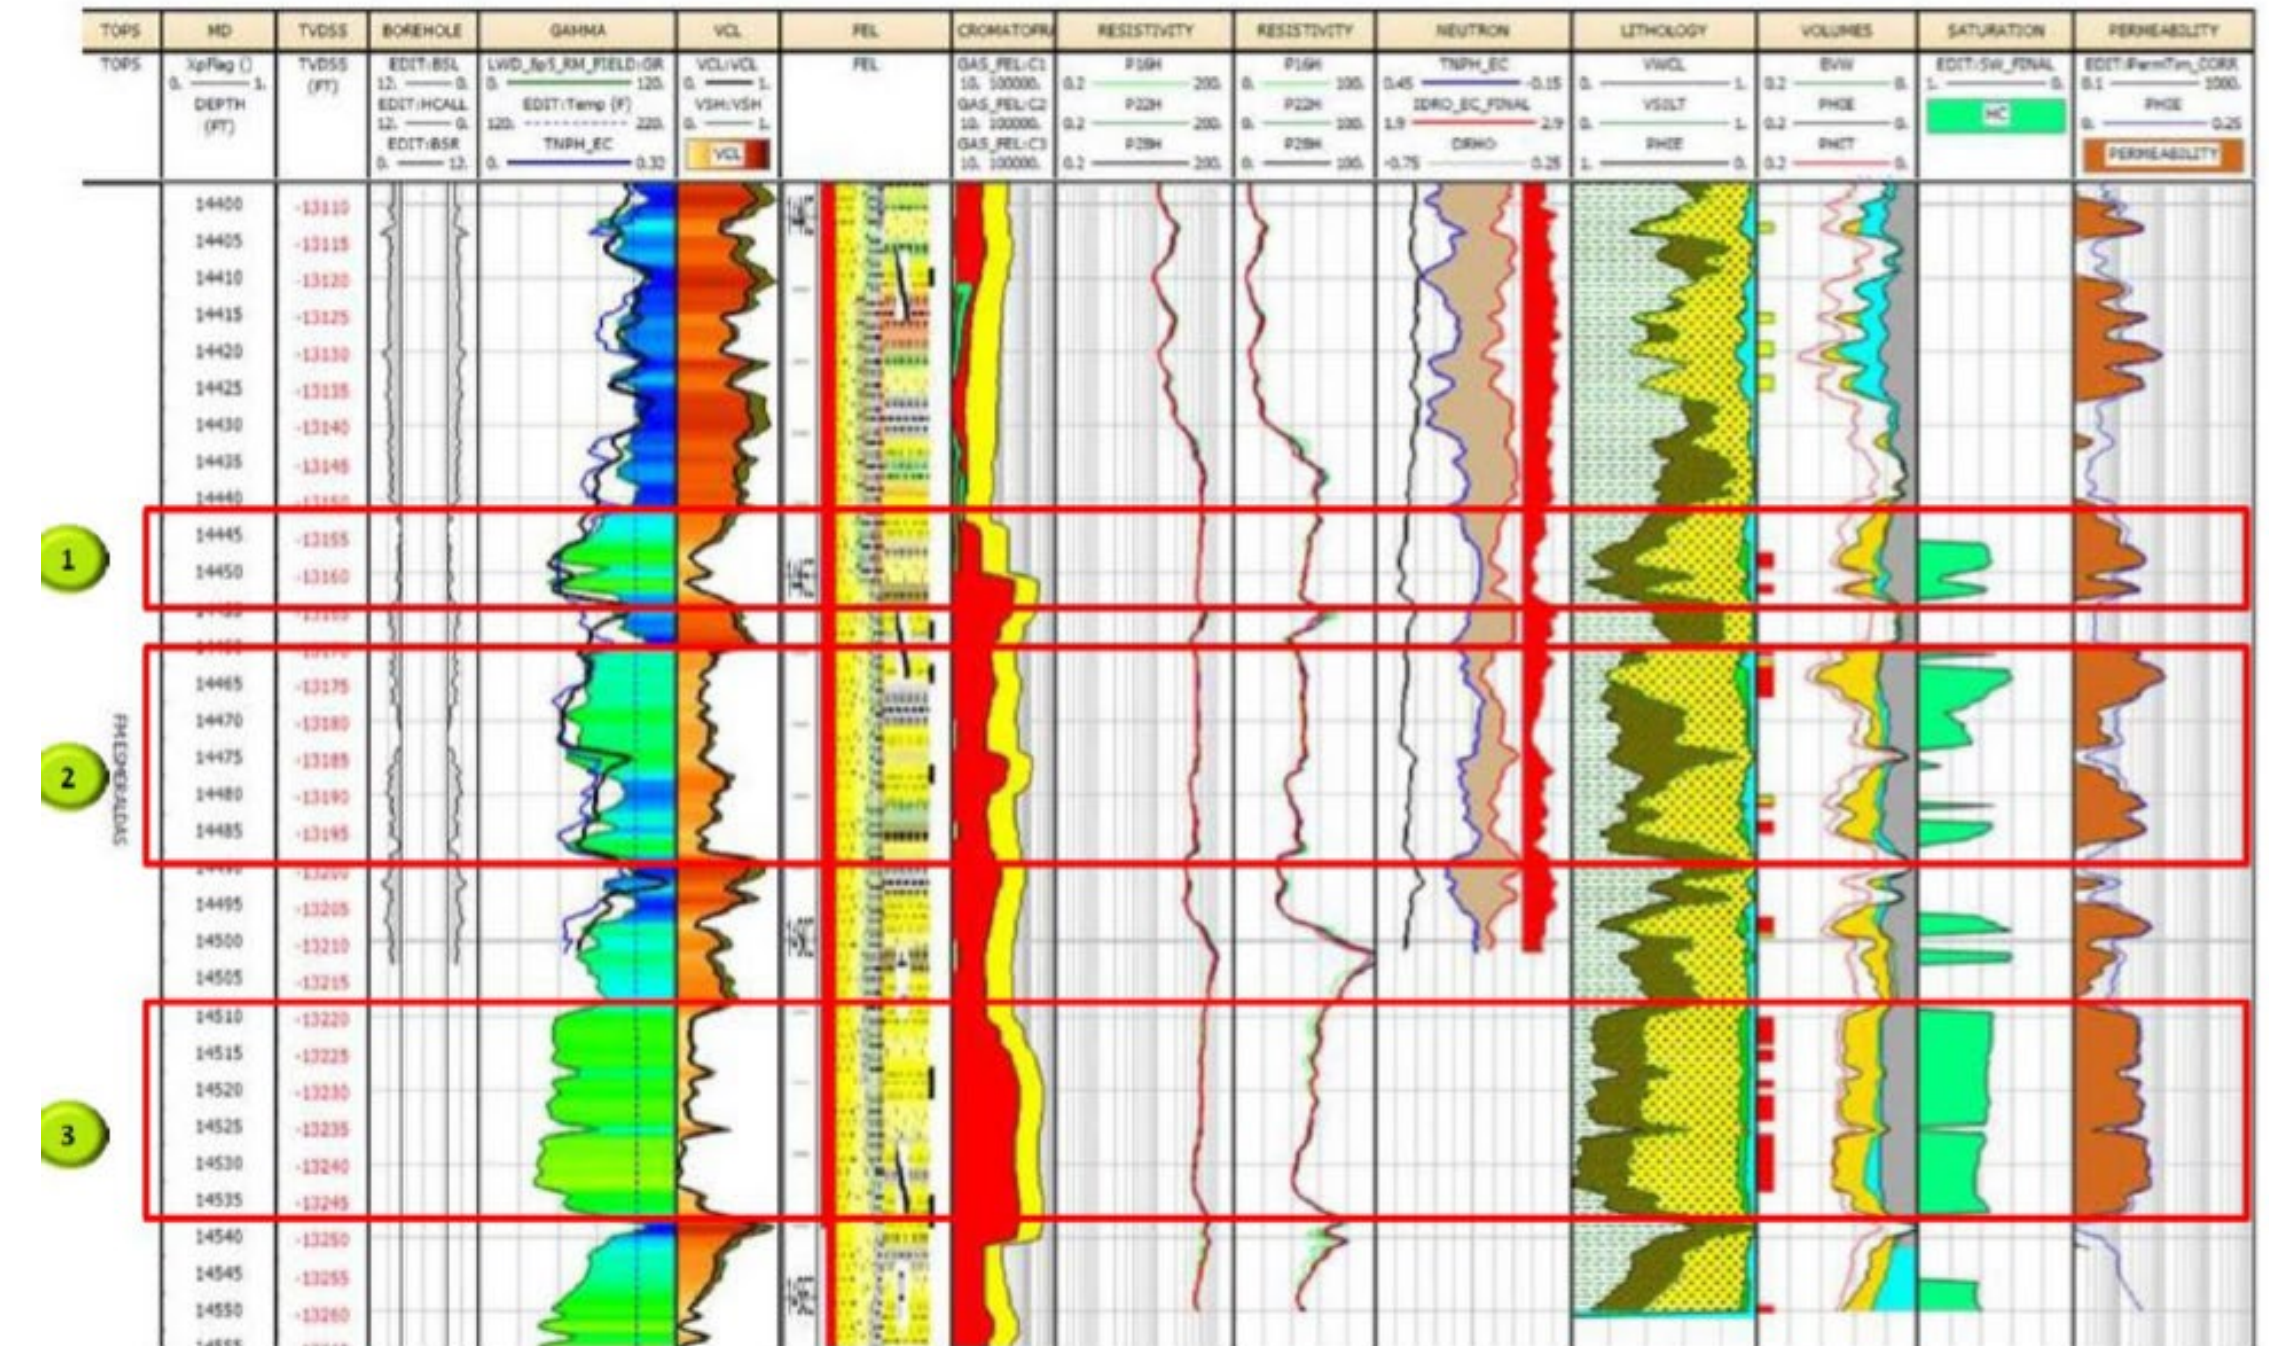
| TOPS | MD | TVDSS | BOREHOLE | GAMMA | VCL | FEL | CROMATOGRA | RESISTIVITY | RESISTIVITY | NEUTRON | LITHOLOGY | VOLUMES | SATURATION | PERMEABILITY |
|---|---|---|---|---|---|---|---|---|---|---|---|---|---|---|
| TOPS | XpFlag () 0. 1. DEPTH (FT) | TVDSS (FT) | EDIT:BSL 12. 0. EDIT:HCALL 12. 0. EDIT:BSR 0. 12. | LWD_8p5_RM_FIELD:GR 0. 120. EDIT:Temp (F) 120. 220. TNPH_EC 0. 0.32 | VCL:VCL 0. 1. VSH:VSH 0. 1. VCL | FEL | GAS_FEL:C1 10. 100000. GAS_FEL:C2 10. 100000. GAS_FEL:C3 10. 100000. | P16H 0.2 200. P22H 0.2 200. P28H 0.2 200. | P16H 0. 100. P22H 0. 100. P28H 0. 100. | TNPH_EC 0.45 -0.15 IDRO_EC_FINAL 1.9 2.9 DRHO -0.75 0.25 | VWCL 0. 1. VSILT 0. 1. PHIE 1. 0. | BVW 0.2 0. PHIE 0.2 0. PHIT 0.2 0. | EDIT:SW_FINAL 1. 0. HC | EDIT:PermTim_CORR 0.1 1000. PHIE 0. 0.25 PERMEABILITY |

14400 -13110
14405 -13115
14410 -13120
14415 -13125
14420 -13130
14425 -13135
14430 -13140
14435 -13145
14440 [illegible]
14445 -13155
14450 -13160
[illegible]
14465 -13175
14470 -13180
14475 -13185
14480 -13190
14485 -13195
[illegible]
14495 -13205
14500 -13210
14505 -13215
14510 -13220
14515 -13225
14520 -13230
14525 -13235
14530 -13240
14535 -13245
14540 -13250
14545 -13255
14550 -13260
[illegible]

FMESMERALDAS

1
2
3